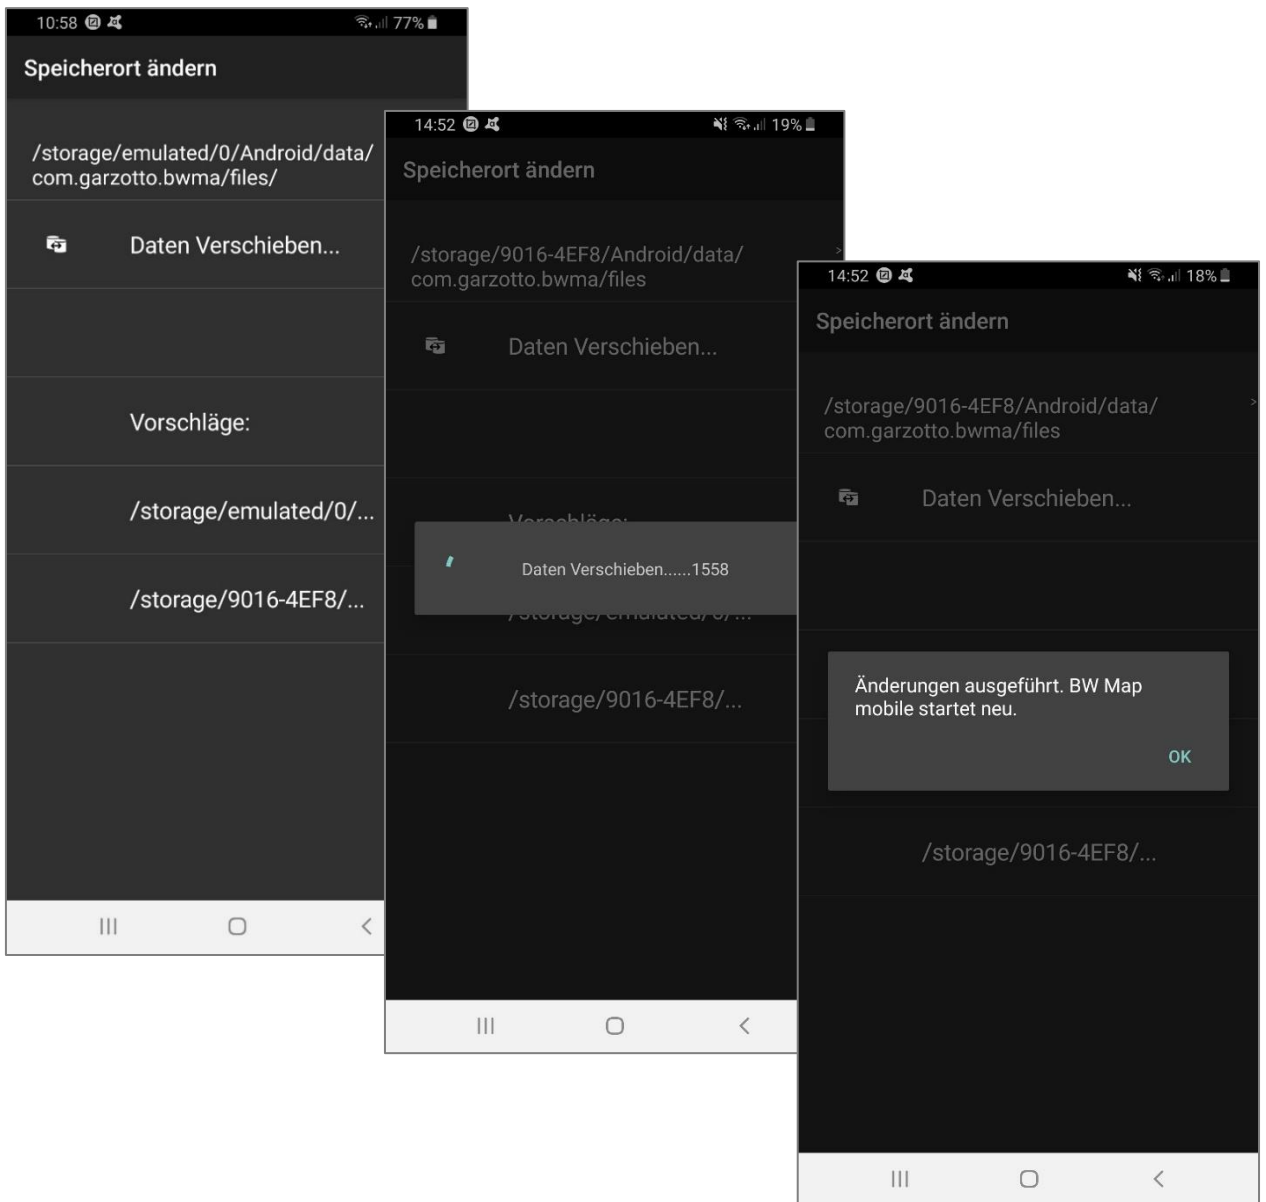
10:58 77%

Speicherort ändern

/storage/emulated/0/Android/data/com.garzotto.bwma/files/

Daten Verschieben...

Vorschläge:

/storage/emulated/0/...

/storage/9016-4EF8/...

14:52 19%

Speicherort ändern

/storage/9016-4EF8/Android/data/com.garzotto.bwma/files

Daten Verschieben...

Vorschläge:

Daten Verschieben......1558

/storage/emulated/0/...

/storage/9016-4EF8/...

14:52 18%

Speicherort ändern

/storage/9016-4EF8/Android/data/com.garzotto.bwma/files

Daten Verschieben...

Änderungen ausgeführt. BW Map mobile startet neu.

OK

/storage/9016-4EF8/...